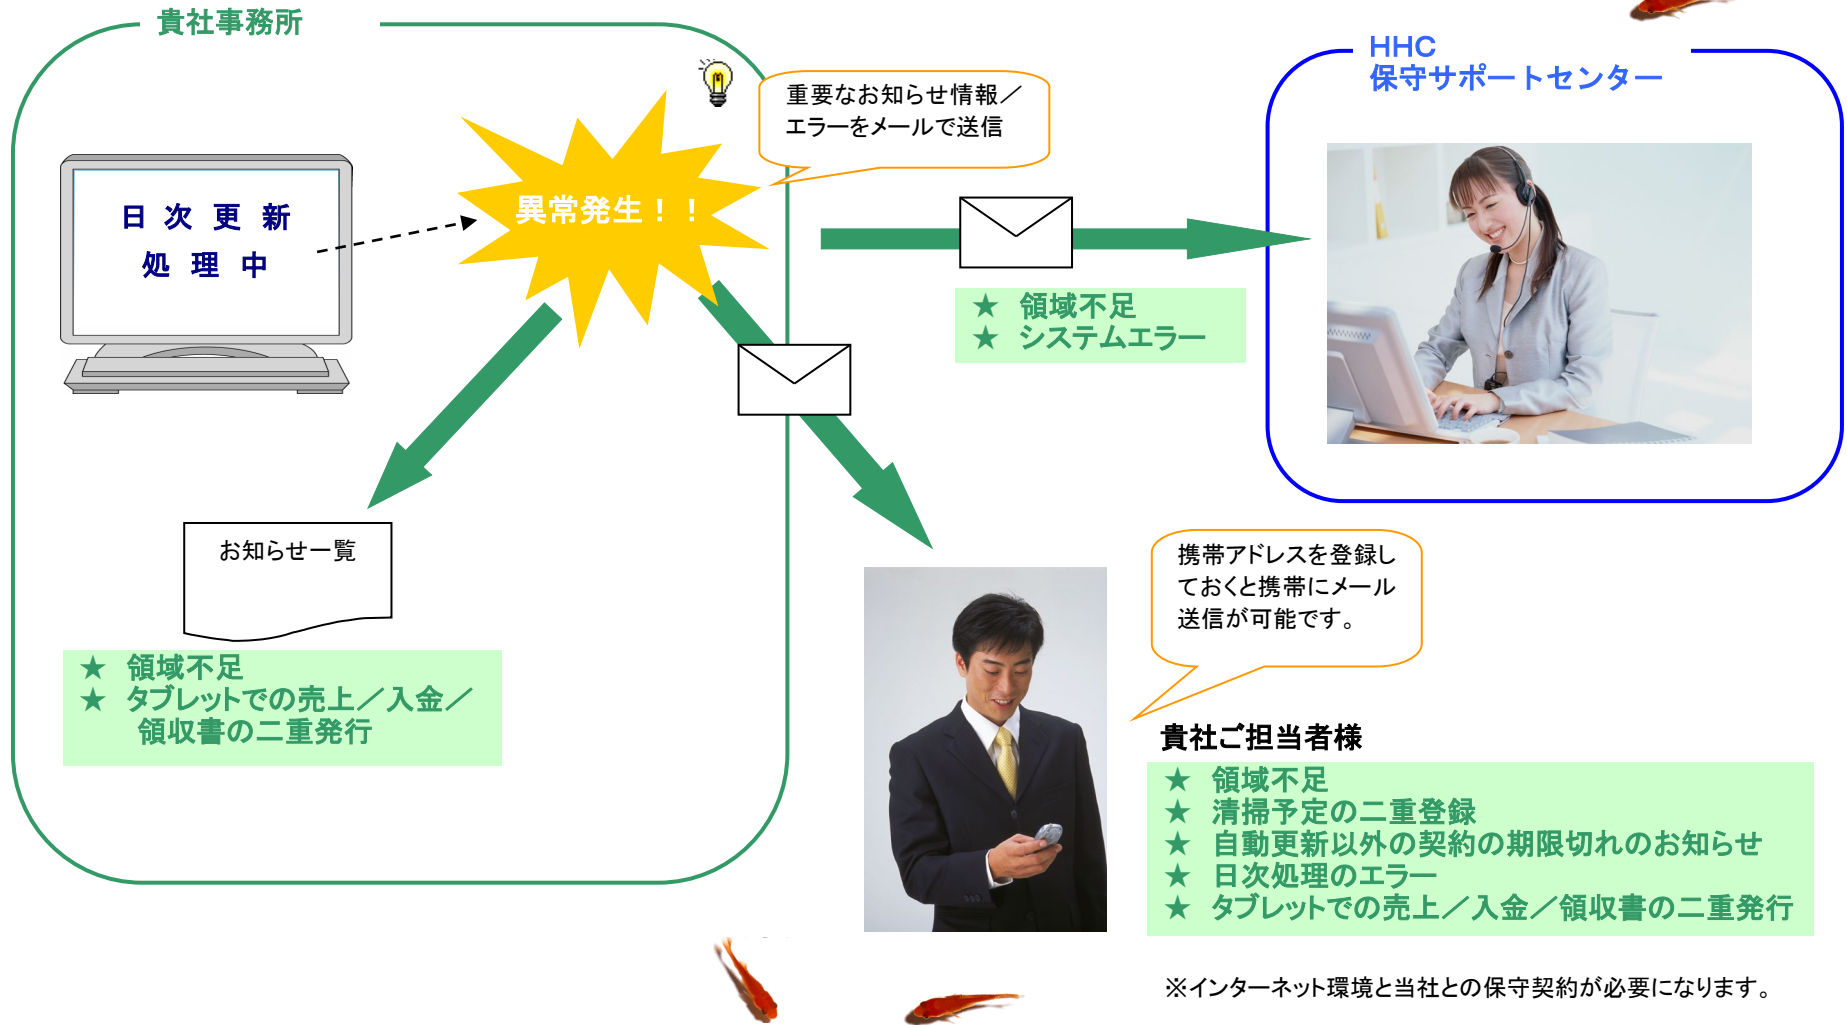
貴社事務所

日 次 更 新
処 理 中

異常発生！！

重要なお知らせ情報／エラーをメールで送信

HHC
保守サポートセンター

★ 領域不足
★ システムエラー

お知らせ一覧

★ 領域不足
★ タブレットでの売上／入金／領収書の二重発行

携帯アドレスを登録しておくと携帯にメール送信が可能です。

貴社ご担当者様

★ 領域不足
★ 清掃予定の二重登録
★ 自動更新以外の契約の期限切れのお知らせ
★ 日次処理のエラー
★ タブレットでの売上／入金／領収書の二重発行

※インターネット環境と当社との保守契約が必要になります。